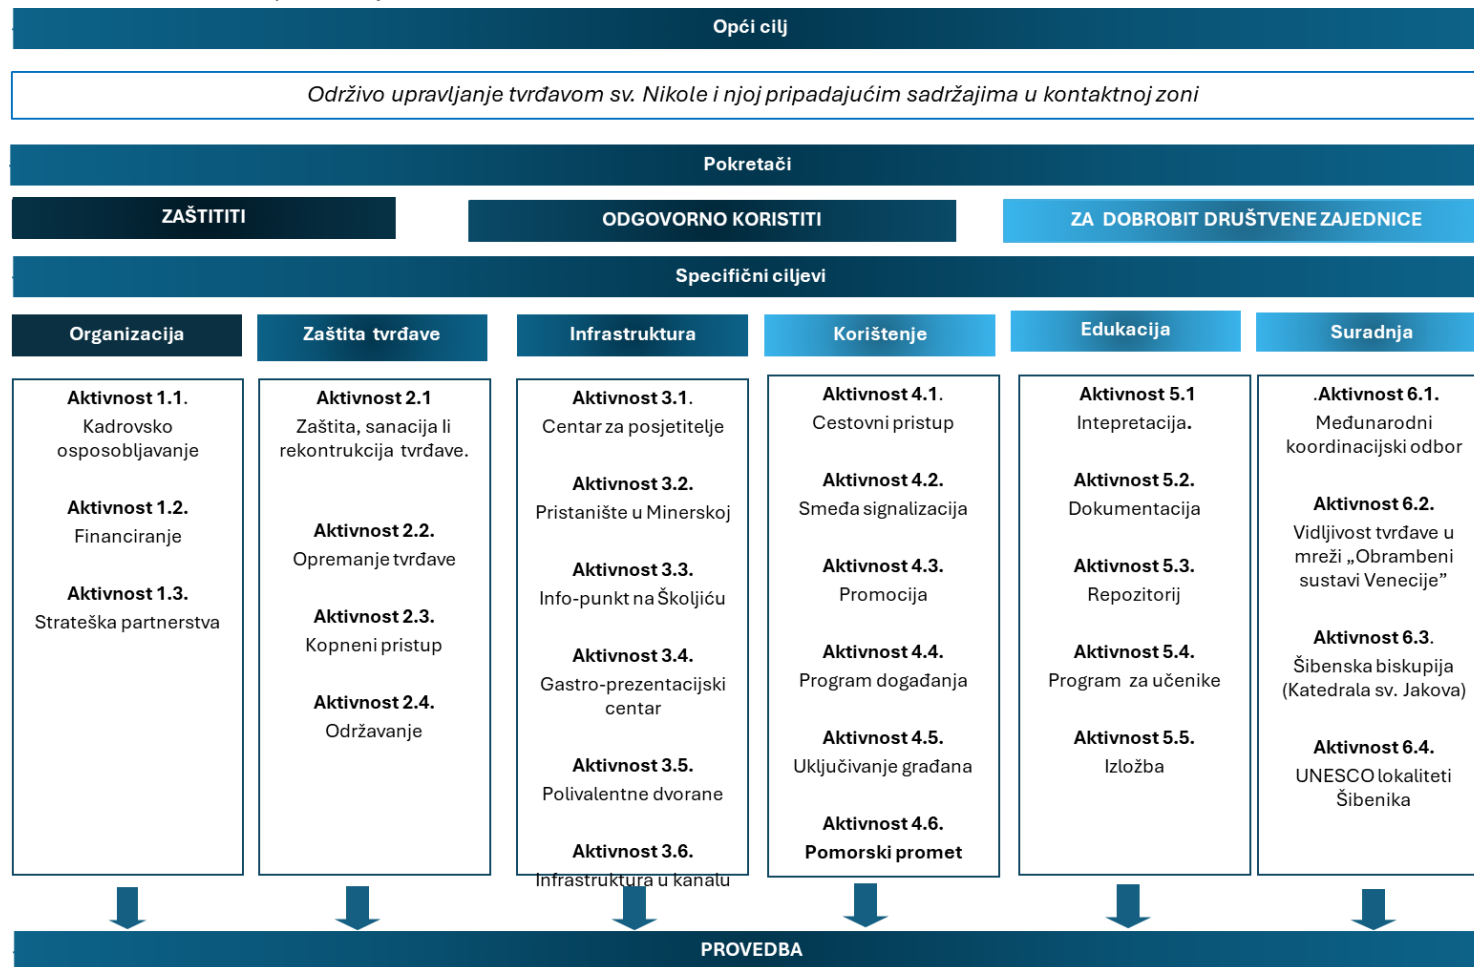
Opći cilj

Održivo upravljanje tvrđavom sv. Nikole i njoj pripadajućim sadržajima u kontaktnoj zoni

Pokretači

ZAŠTITITI

ODGOVORNO KORISTITI

ZA DOBROBIT DRUŠTVENE ZAJEDNICE

Specifični ciljevi

Organizacija

Zaštita tvrđave

Infrastruktura

Korištenje

Edukacija

Suradnja

Aktivnost 1.1.
Kadrovsko osposobljavanje

Aktivnost 1.2.
Financiranje

Aktivnost 1.3.
Strateška partnerstva

Aktivnost 2.1
Zaštita, sanacija li rekontrukcija tvrđave.

Aktivnost 2.2.
Opremanje tvrđave

Aktivnost 2.3.
Kopneni pristup

Aktivnost 2.4.
Održavanje

Aktivnost 3.1.
Centar za posjetitelje

Aktivnost 3.2.
Pristanište u Minerskoj

Aktivnost 3.3.
Info-punkt na Školjiću

Aktivnost 3.4.
Gastro-prezentacijski centar

Aktivnost 3.5.
Polivalentne dvorane

Aktivnost 3.6.
Infrastruktura u kanalu

Aktivnost 4.1.
Cestovni pristup

Aktivnost 4.2.
Smeđa signalizacija

Aktivnost 4.3.
Promocija

Aktivnost 4.4.
Program događanja

Aktivnost 4.5.
Uključivanje građana

Aktivnost 4.6.
Pomorski promet

Aktivnost 5.1
Intepretacija.

Aktivnost 5.2.
Dokumentacija

Aktivnost 5.3.
Repozitorij

Aktivnost 5.4.
Program za učenike

Aktivnost 5.5.
Izložba

.Aktivnost 6.1.
Međunarodni koordinacijski odbor

Aktivnost 6.2.
Vidljivost tvrđave u mreži „Obrambeni sustavi Venecije"

Aktivnost 6.3.
Šibenska biskupija (Katedrala sv. Jakova)

Aktivnost 6.4.
UNESCO lokaliteti Šibenika

PROVEDBA